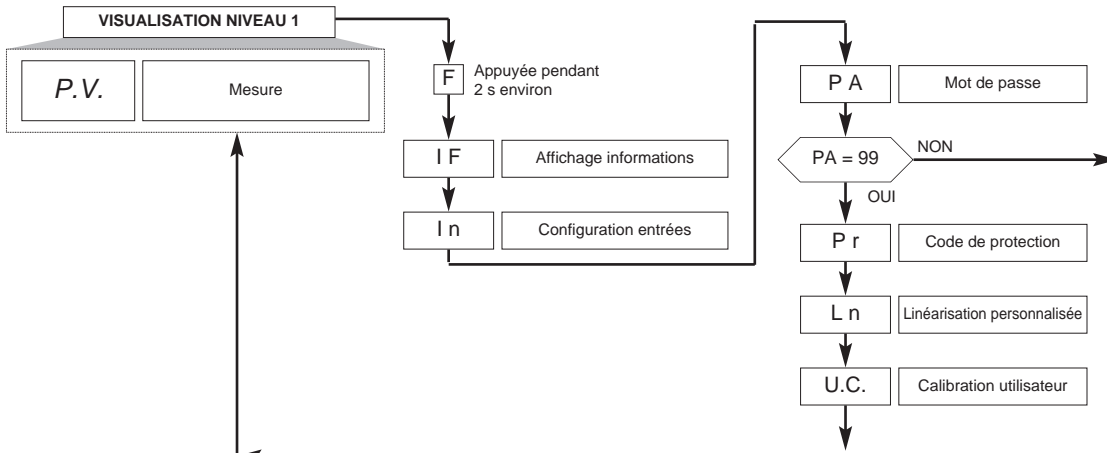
VISUALISATION NIVEAU 1

P.V.

Mesure

F

Appuyée pendant 2 s environ

I F

Affichage informations

I n

Configuration entrées

P A

Mot de passe

PA = 99

NON

OUI

P r

Code de protection

L n

Linéarisation personnalisée

U.C.

Calibration utilisateur